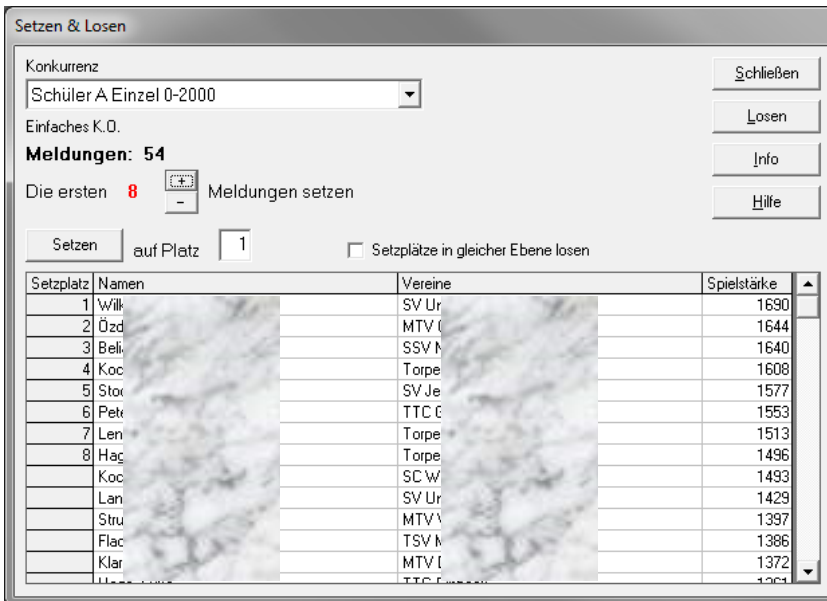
Setzen & Losen

Konkurrenz
Schüler A Einzel 0-2000
Einfaches K.O.
Meldungen: 54
Die ersten 8 + - Meldungen setzen

Setzen auf Platz 1 Setzplätze in gleicher Ebene losen

Schließen
Losen
Info
Hilfe

| Setzplatz | Namen | Vereine | Spielstärke |
|---|---|---|---|
| 1 | Wilk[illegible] | SV Ur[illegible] | 1690 |
| 2 | Özd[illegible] | MTV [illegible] | 1644 |
| 3 | Beli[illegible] | SSV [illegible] | 1640 |
| 4 | Koc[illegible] | Torpe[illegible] | 1608 |
| 5 | Stoc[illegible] | SV Je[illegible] | 1577 |
| 6 | Pete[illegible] | TTC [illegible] | 1553 |
| 7 | Len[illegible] | Torpe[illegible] | 1513 |
| 8 | Hag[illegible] | Torpe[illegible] | 1496 |
| | Koc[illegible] | SC W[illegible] | 1493 |
| | Lan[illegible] | SV Ur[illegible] | 1429 |
| | Stru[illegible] | MTV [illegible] | 1397 |
| | Flac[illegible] | TSV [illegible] | 1386 |
| | Klar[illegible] | MTV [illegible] | 1372 |
| | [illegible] | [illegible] | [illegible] |